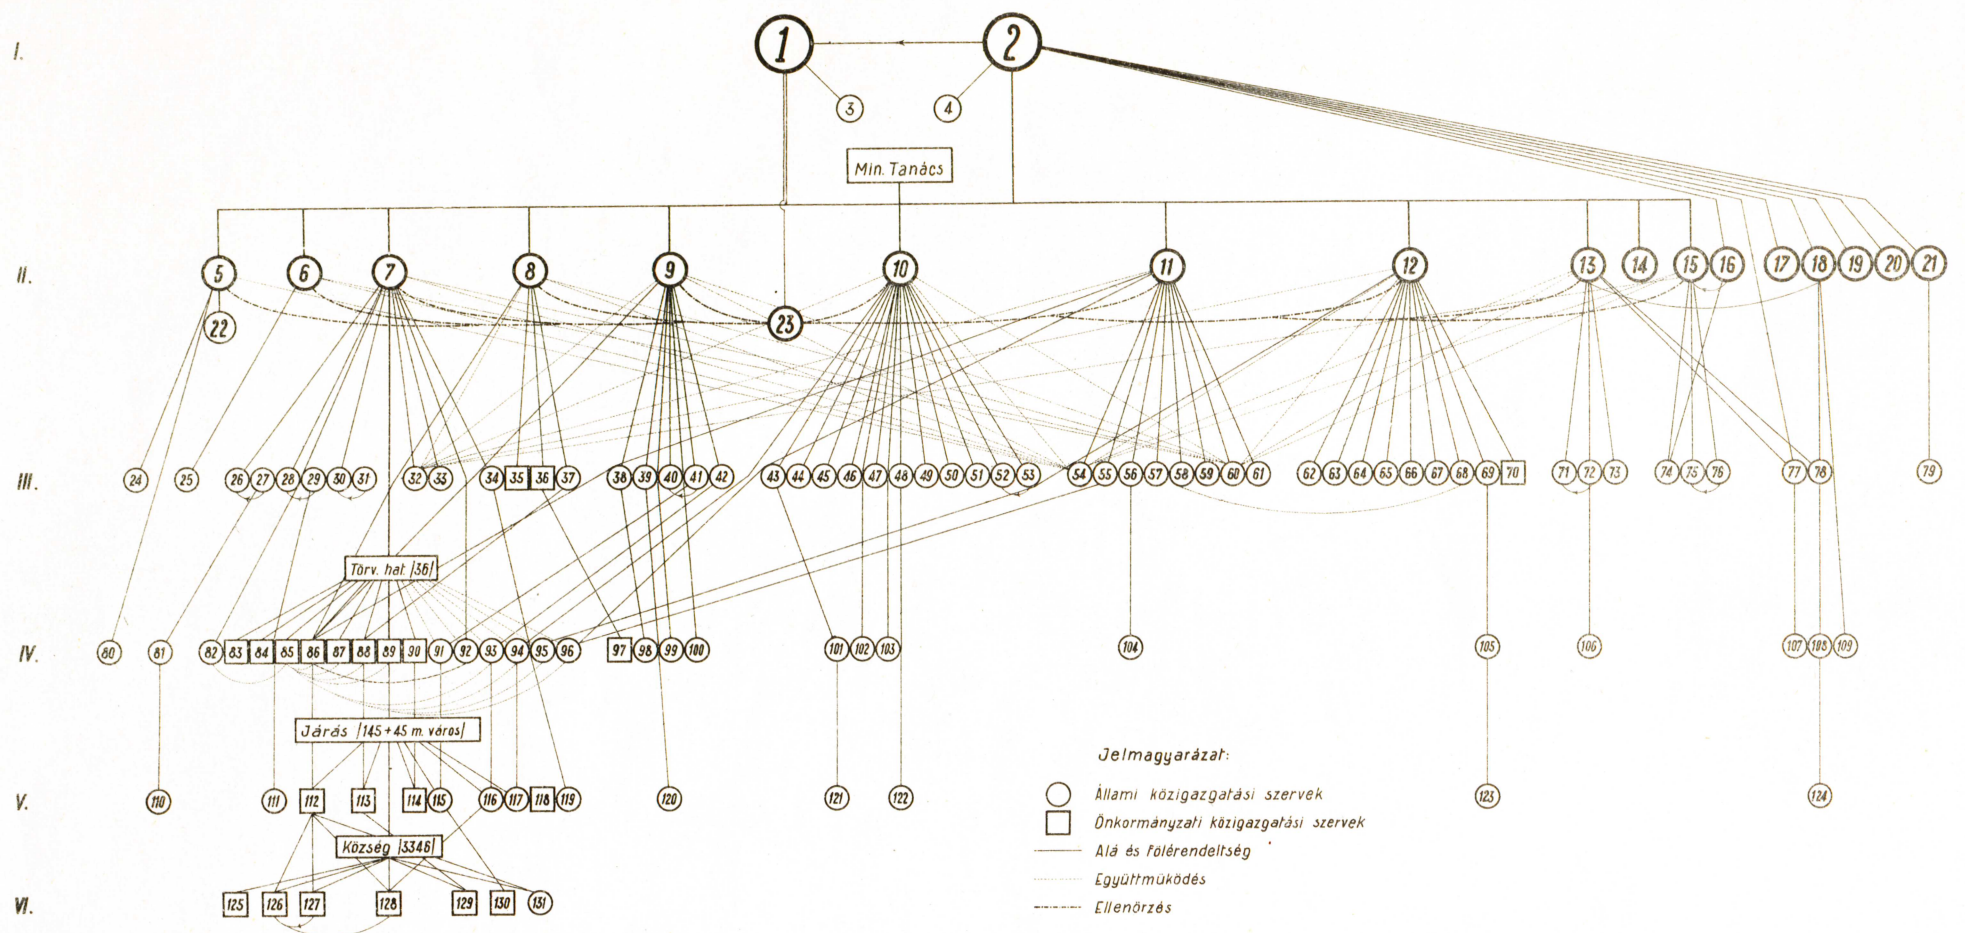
I.
1
2
3
4
Min. Tanács
II.
5 6 7 8 9 10 11 12 13 14 15 16 17 18 19 20 21
22
23
III.
24 25 26 27 28 29 30 31 32 33 34 35 36 37 38 39 40 41 42 43 44 45 46 47 48 49 50 51 52 53 54 55 56 57 58 59 60 61 62 63 64 65 66 67 68 69 70 71 72 73 74 75 76 77 78 79
Törv. hat. /36/
IV.
80 81 82 83 84 85 86 87 88 89 90 91 92 93 94 95 96 97 98 99 100 101 102 103 104 105 106 107 108 109
Járás /145+45 m. város/
V.
110 111 112 113 114 115 116 117 118 119 120 121 122 123 124
Község /3346/
VI.
125 126 127 128 129 130 131

Jelmagyarázat:
Állami közigazgatási szervek
Önkormányzati közigazgatási szervek
Alá és fölérendeltség
Együttműködés
Ellenőrzés